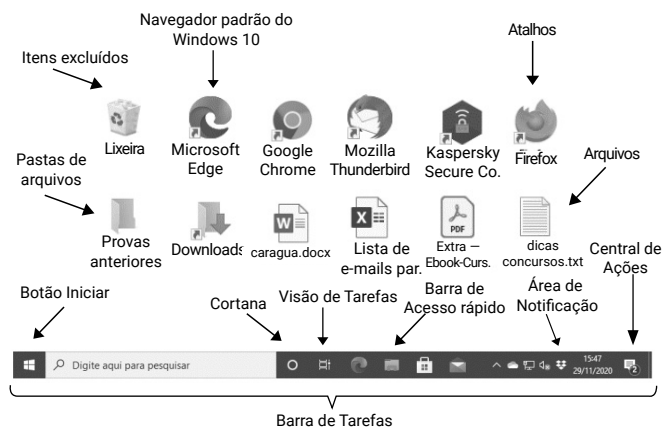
Navegador padrão do Windows 10

Itens excluídos

Atalhos

Lixeira

Microsoft Edge

Google Chrome

Mozilla Thunderbird

Kaspersky Secure Co.

Firefox

Pastas de arquivos

Arquivos

PDF

Provas anteriores

Downloads

caragua.docx

Lista de e-mails par.

Extra — Ebook-Curs.

dicas concursos.txt

Botão Iniciar

Cortana

Visão de Tarefas

Barra de Acesso rápido

Área de Notificação

Central de Ações

Digite aqui para pesquisar

15:47 29/11/2020

2

Barra de Tarefas